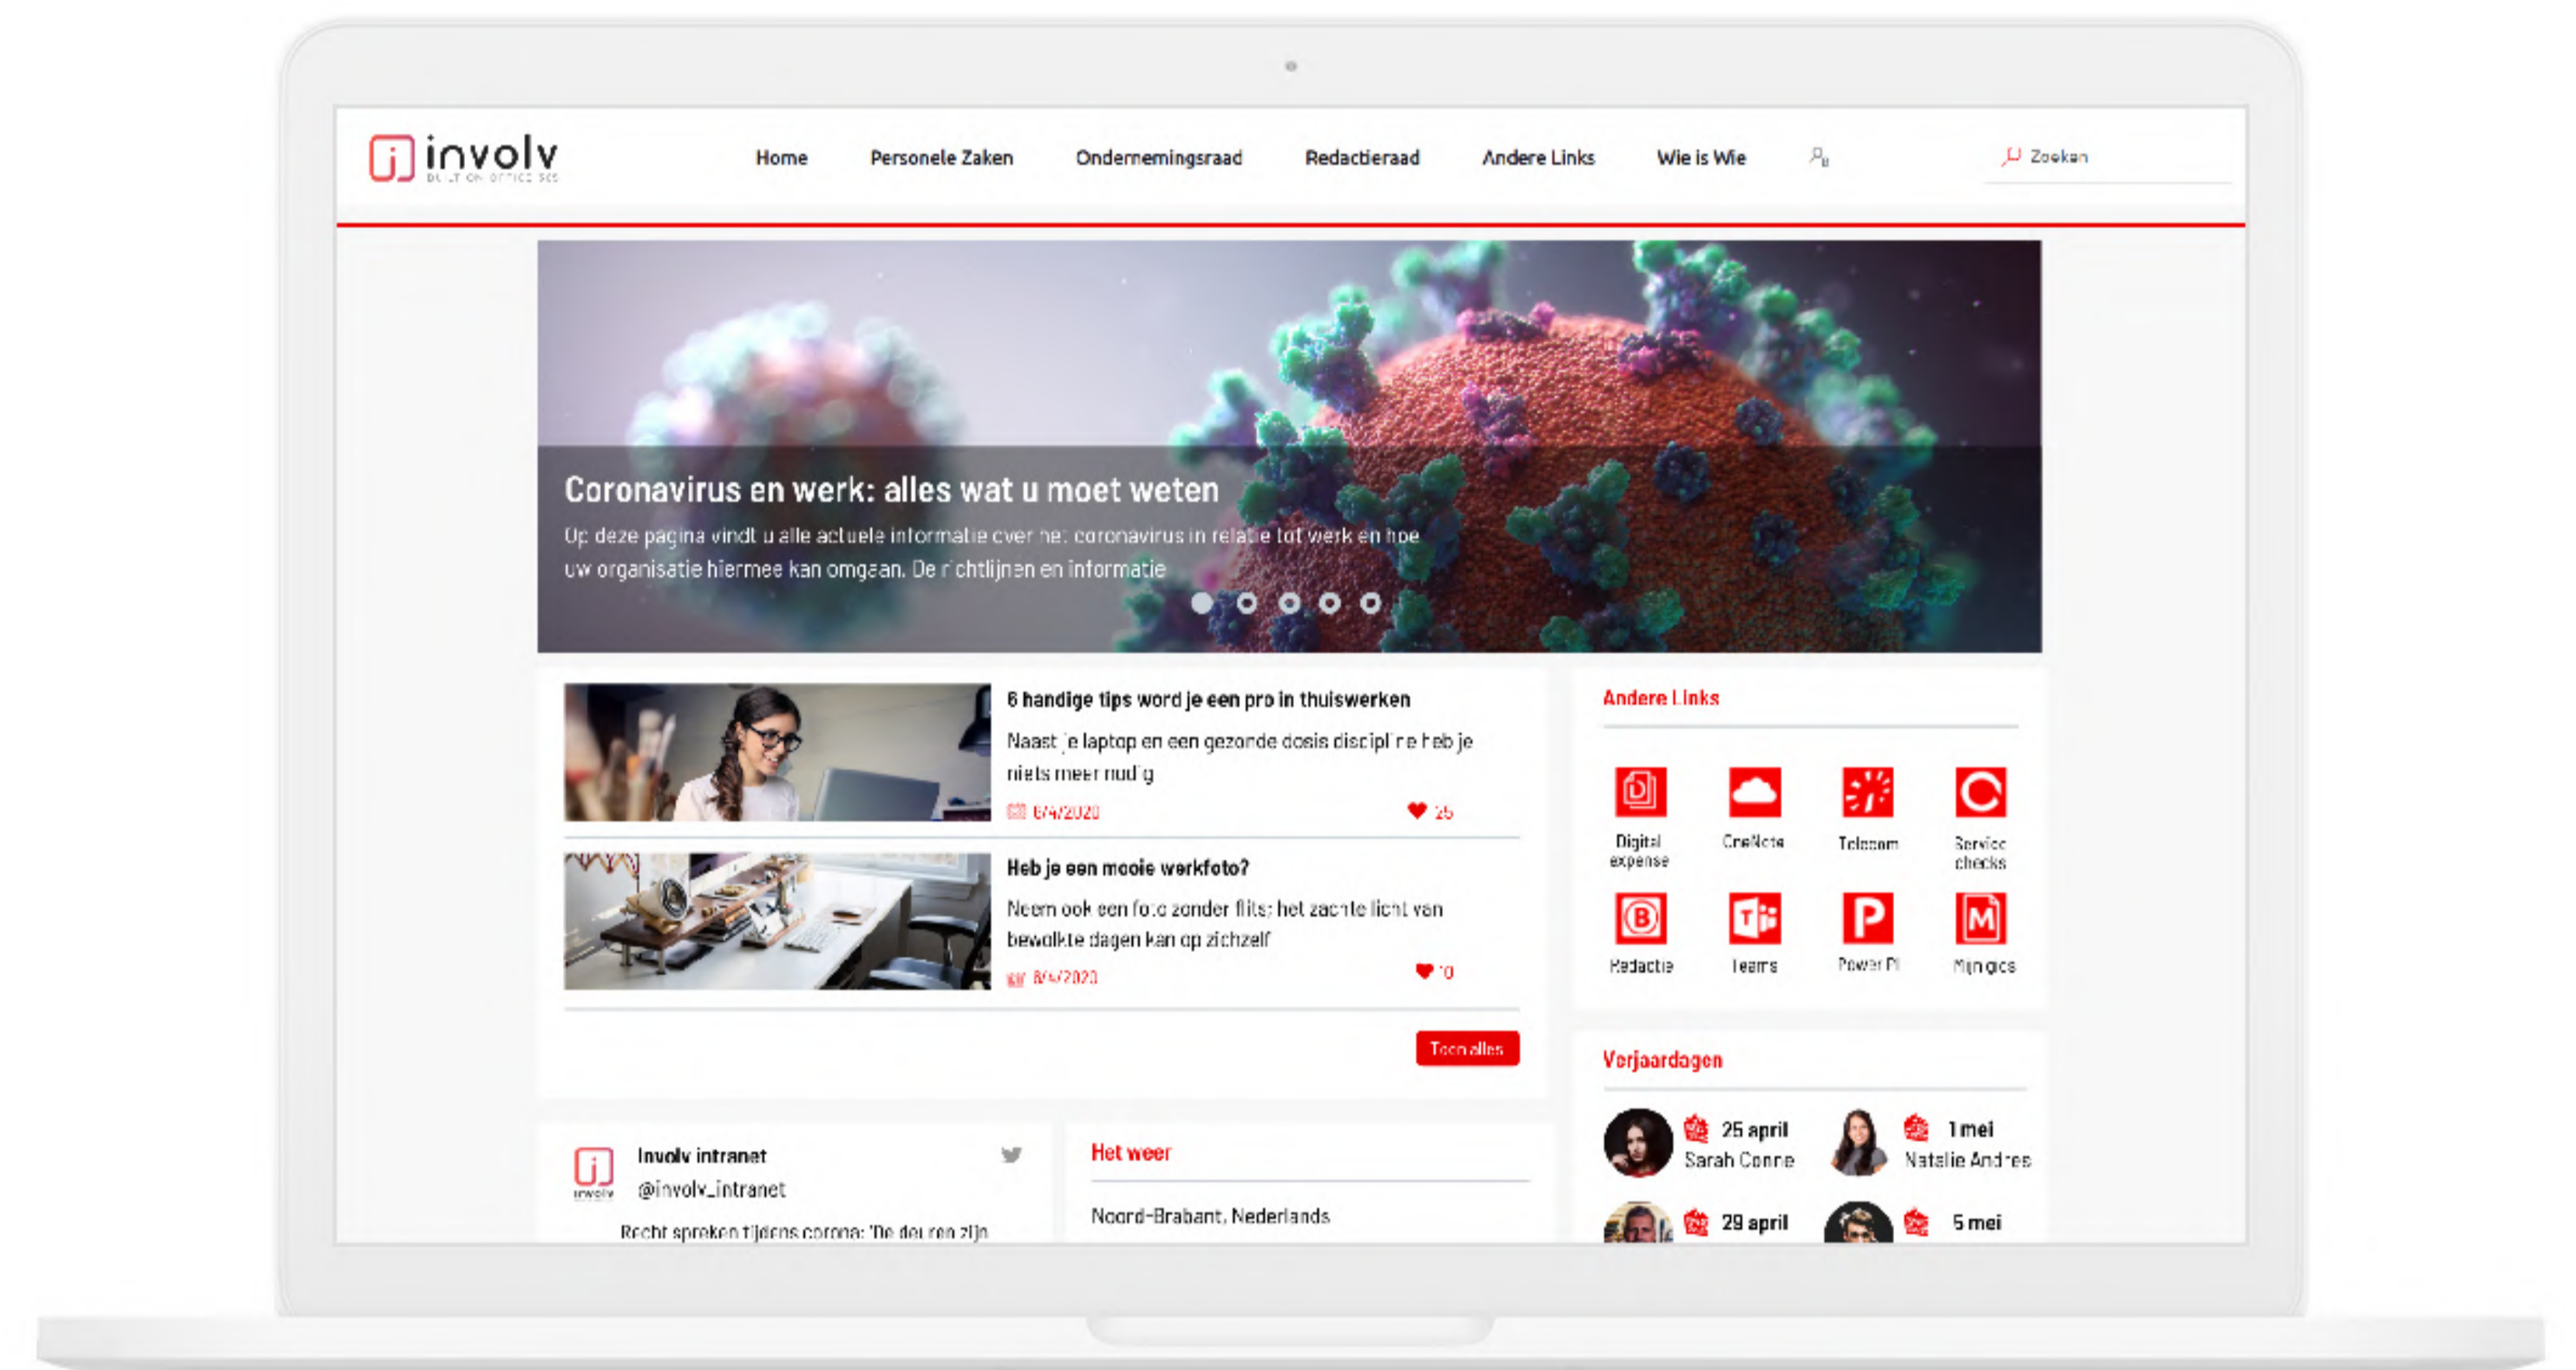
involv
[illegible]

Home Personele Zaken Ondernemingsraad Redactieraad Andere Links Wie is Wie

Zoeken

Coronavirus en werk: alles wat u moet weten

Op deze pagina vindt u alle actuele informatie over het coronavirus in relatie tot werk en hoe uw organisatie hiermee kan omgaan. De richtlijnen en informatie

6 handige tips word je een pro in thuiswerken

Naast je laptop en een gezonde dosis discipline heb je niets meer nodig

6/4/2020 25

Heb je een mooie werkfoto?

Neem ook een foto zonder flits; het zachte licht van bewolkte dagen kan op zichzelf

8/4/2020 10

Toon alles

Andere Links

Digital expense
OneNote
Telecom
Service checks
Redactie
Teams
Power BI
Mijn gics

Verjaardagen

25 april
Sarah Conne

1 mei
Natalie Andres

29 april

5 mei

Involv intranet
@involv_intranet

Recht spreken tijdens corona: 'De deuren zijn

Het weer

Noord-Brabant, Nederlands